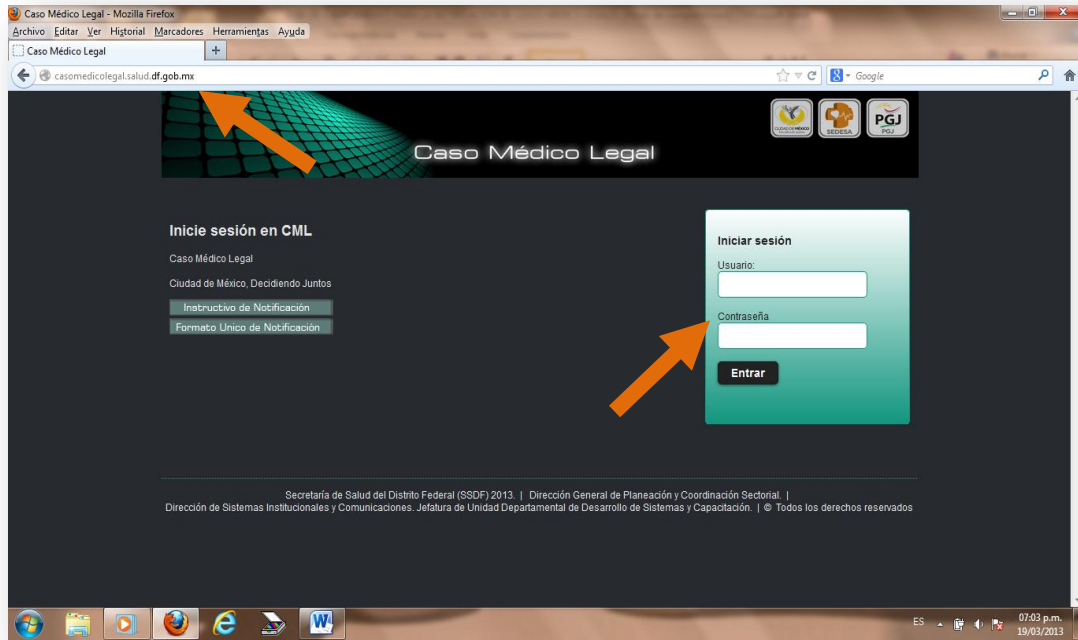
Caso Médico Legal - Mozilla Firefox
Archivo Editar Ver Historial Marcadores Herramientas Ayuda
Caso Médico Legal
casomedicolegal.salud.df.gob.mx
Google

SEDESA PGJ PGJ
Caso Médico Legal

Inicie sesión en CML
Caso Médico Legal
Ciudad de México, Decidiendo Juntos
Instructivo de Notificación
Formato Unico de Notificación

Iniciar sesión
Usuario:
Contraseña
Entrar

Secretaría de Salud del Distrito Federal (SSDF) 2013. | Dirección General de Planeación y Coordinación Sectorial. |
Dirección de Sistemas Institucionales y Comunicaciones. Jefatura de Unidad Departamental de Desarrollo de Sistemas y Capacitación. | © Todos los derechos reservados

ES
07:03 p.m.
19/03/2013